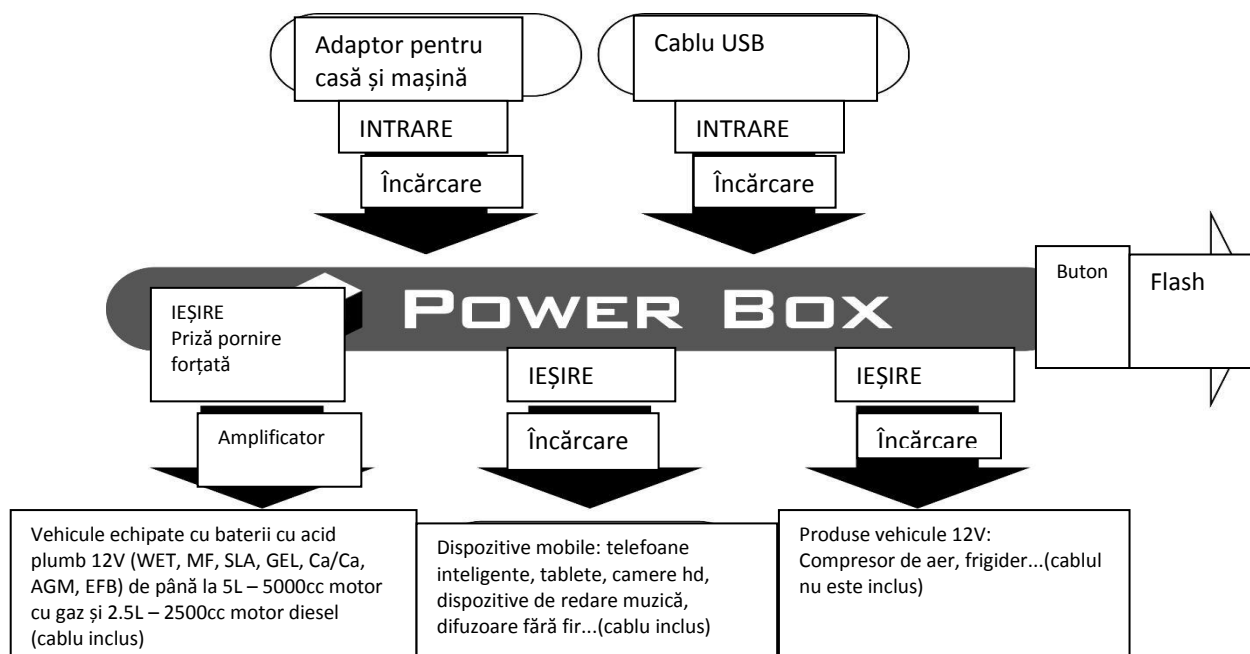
Adaptor pentru casă și mașină

Cablu USB

INTRARE

INTRARE

Încărcare

Încărcare

POWER BOX

Buton

Flash

IEȘIRE
Priză pornire forțată

IEȘIRE

IEȘIRE

Amplificator

Încărcare

Încărcare

Vehicule echipate cu baterii cu acid plumb 12V (WET, MF, SLA, GEL, Ca/Ca, AGM, EFB) de până la 5L – 5000cc motor cu gaz și 2.5L – 2500cc motor diesel (cablu inclus)

Dispozitive mobile: telefoane inteligente, tablete, camere hd, dispozitive de redare muzică, difuzoare fără fir...(cablu inclus)

Produse vehicule 12V:
Compresor de aer, frigider...(cablul nu este inclus)